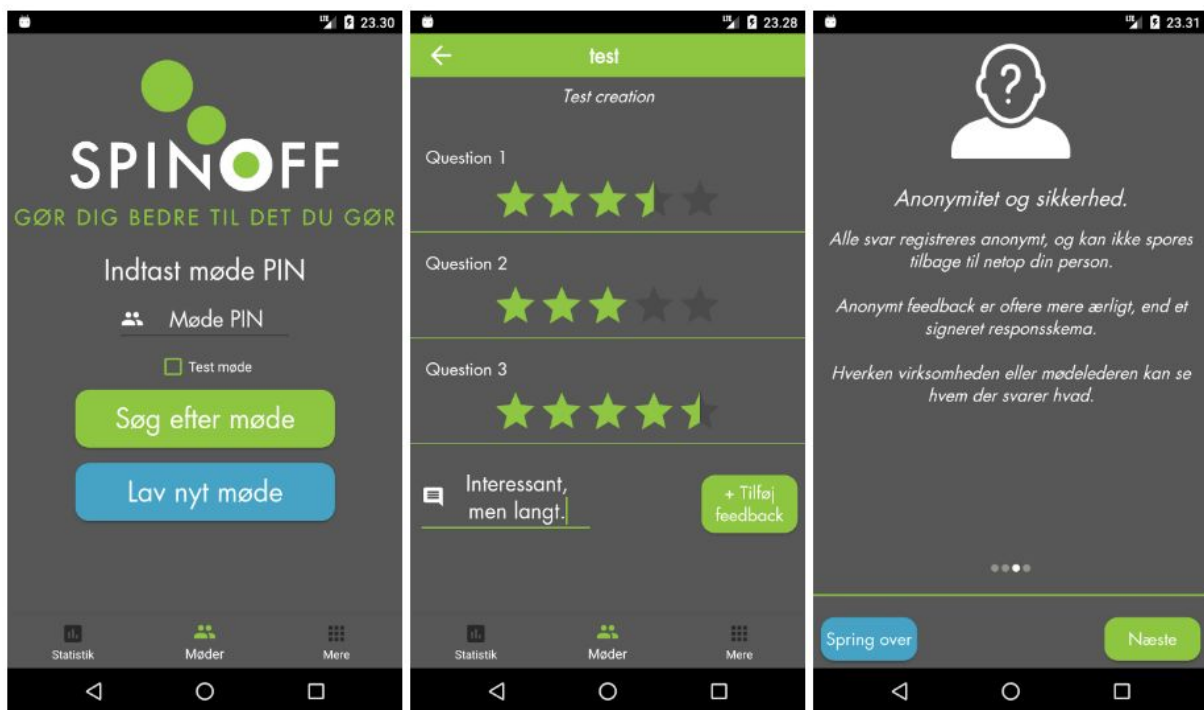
23.30

SPINOFF
GØR DIG BEDRE TIL DET DU GØR

Indtast møde PIN

Møde PIN

Test møde

Søg efter møde

Lav nyt møde

Statistik
Møder
Mere

23.28

test

Test creation

Question 1

Question 2

Question 3

Interessant, men langt.

+ Tilføj feedback

Statistik
Møder
Mere

23.31

Anonymitet og sikkerhed.

Alle svar registreres anonymt, og kan ikke spores tilbage til netop din person.

Anonymt feedback er oftere mere ærligt, end et signeret responsskema.

Hverken virksomheden eller mødelederen kan se hvem der svarer hvad.

Spring over

Næste